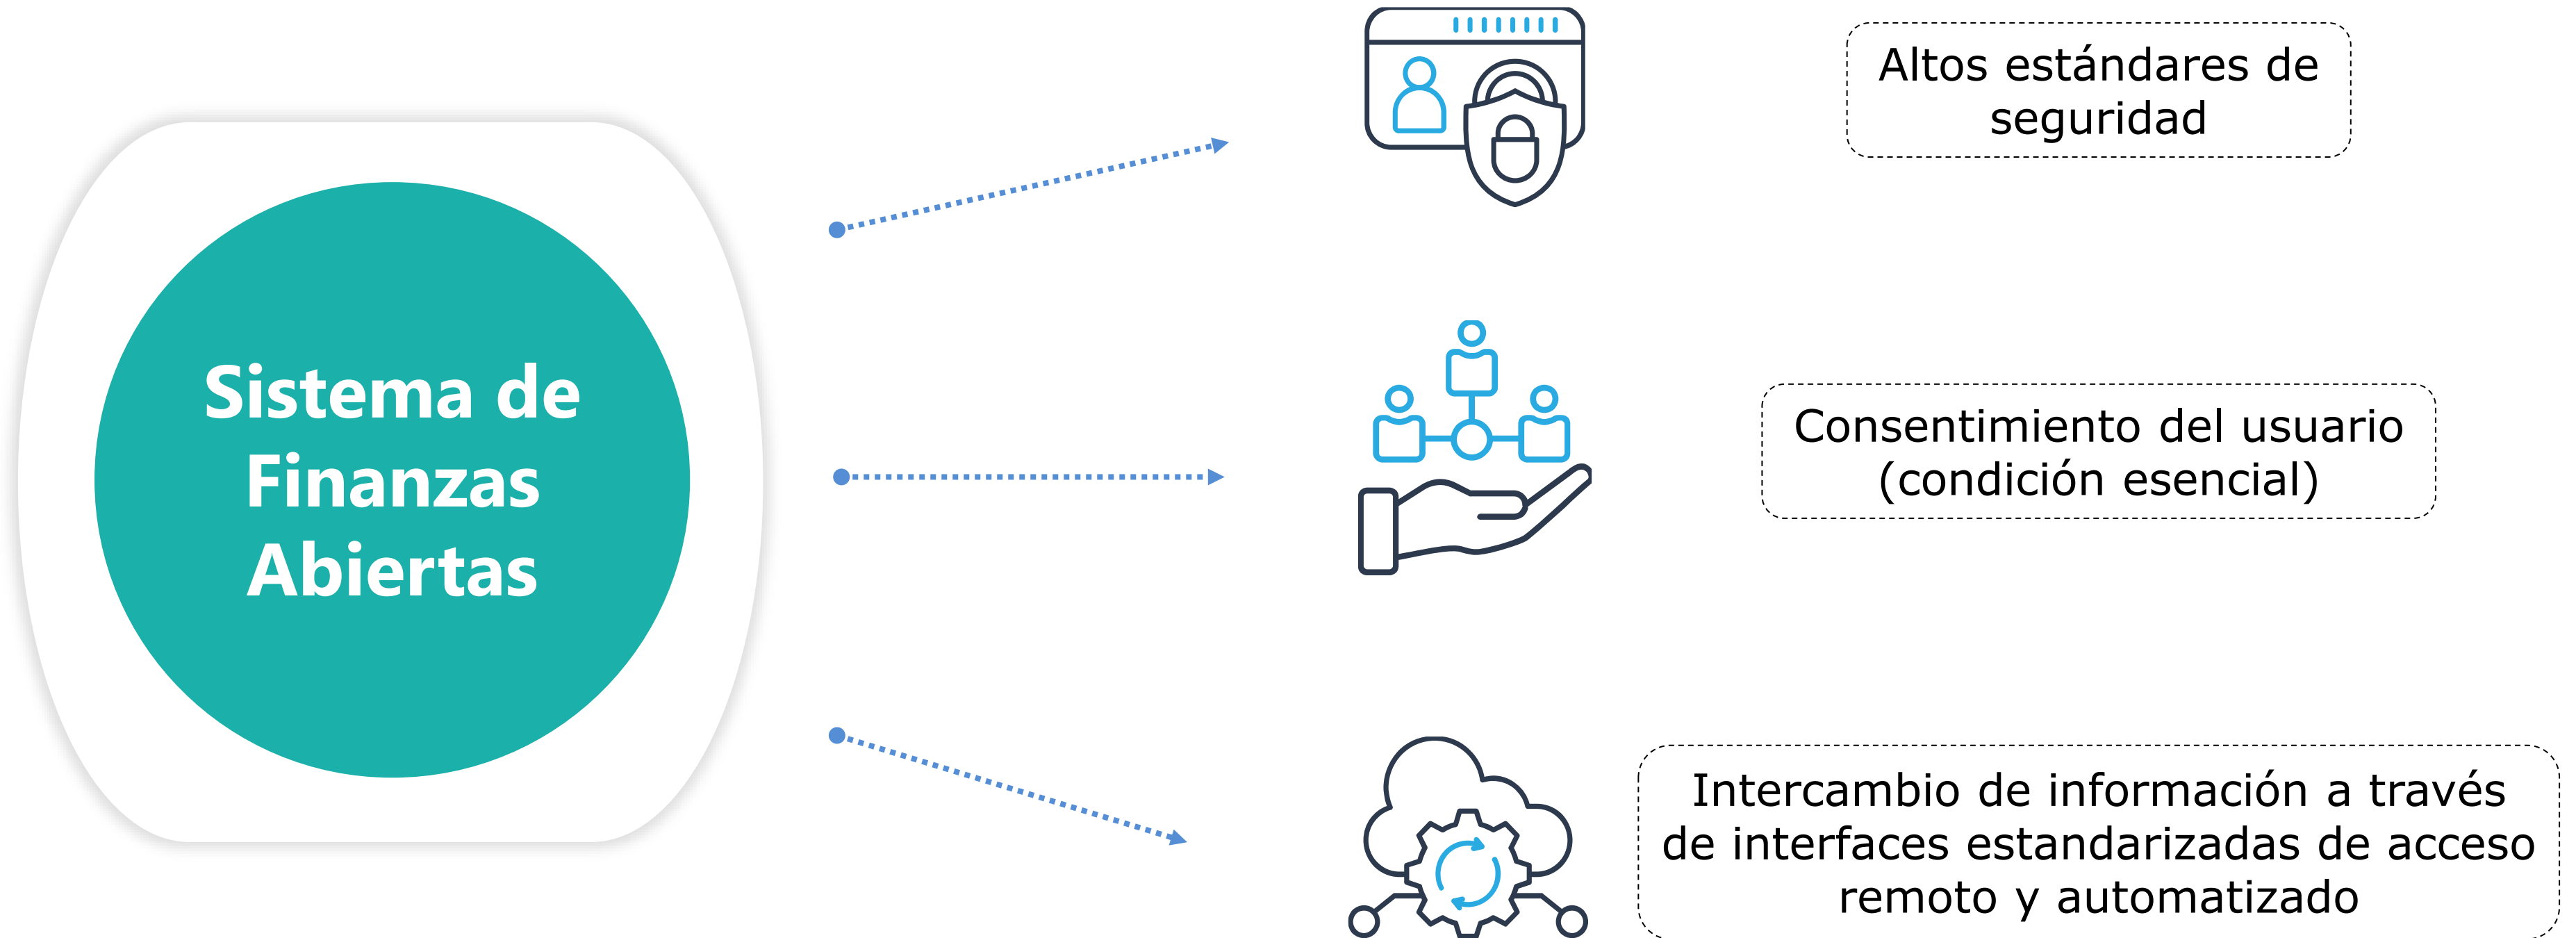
Sistema de Finanzas Abiertas

Altos estándares de seguridad

Consentimiento del usuario (condición esencial)

Intercambio de información a través de interfaces estandarizadas de acceso remoto y automatizado